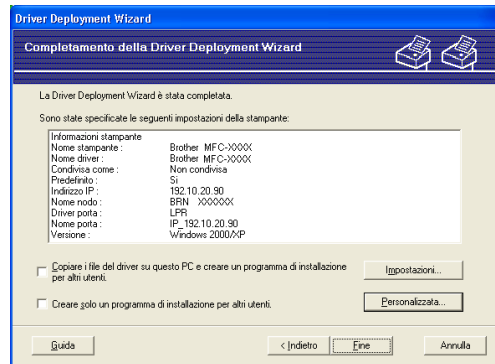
Driver Deployment Wizard

Completamento della Driver Deployment Wizard

La Driver Deployment Wizard è stata completata.

Sono state specificate le seguenti impostazioni della stampante:

| | |
|---|---|
| Informazioni stampante | |
| Nome stampante : | Brother MFC-XXXX |
| Nome driver : | Brother MFC-XXXX |
| Condivisa come : | Non condivisa |
| Predefinito : | Sì |
| Indirizzo IP : | 192.10.20.90 |
| Nome nodo : | BRN XXXXXX |
| Driver porta : | LPR |
| Nome porta : | IP_192.10.20.90 |
| Versione : | Windows 2000/XP |

Copiare i file del driver su questo PC e creare un programma di installazione per altri utenti.

Impostazioni...

Creare solo un programma di installazione per altri utenti.

Personalizzata...

Guida

< Indietro

Fine

Annulla